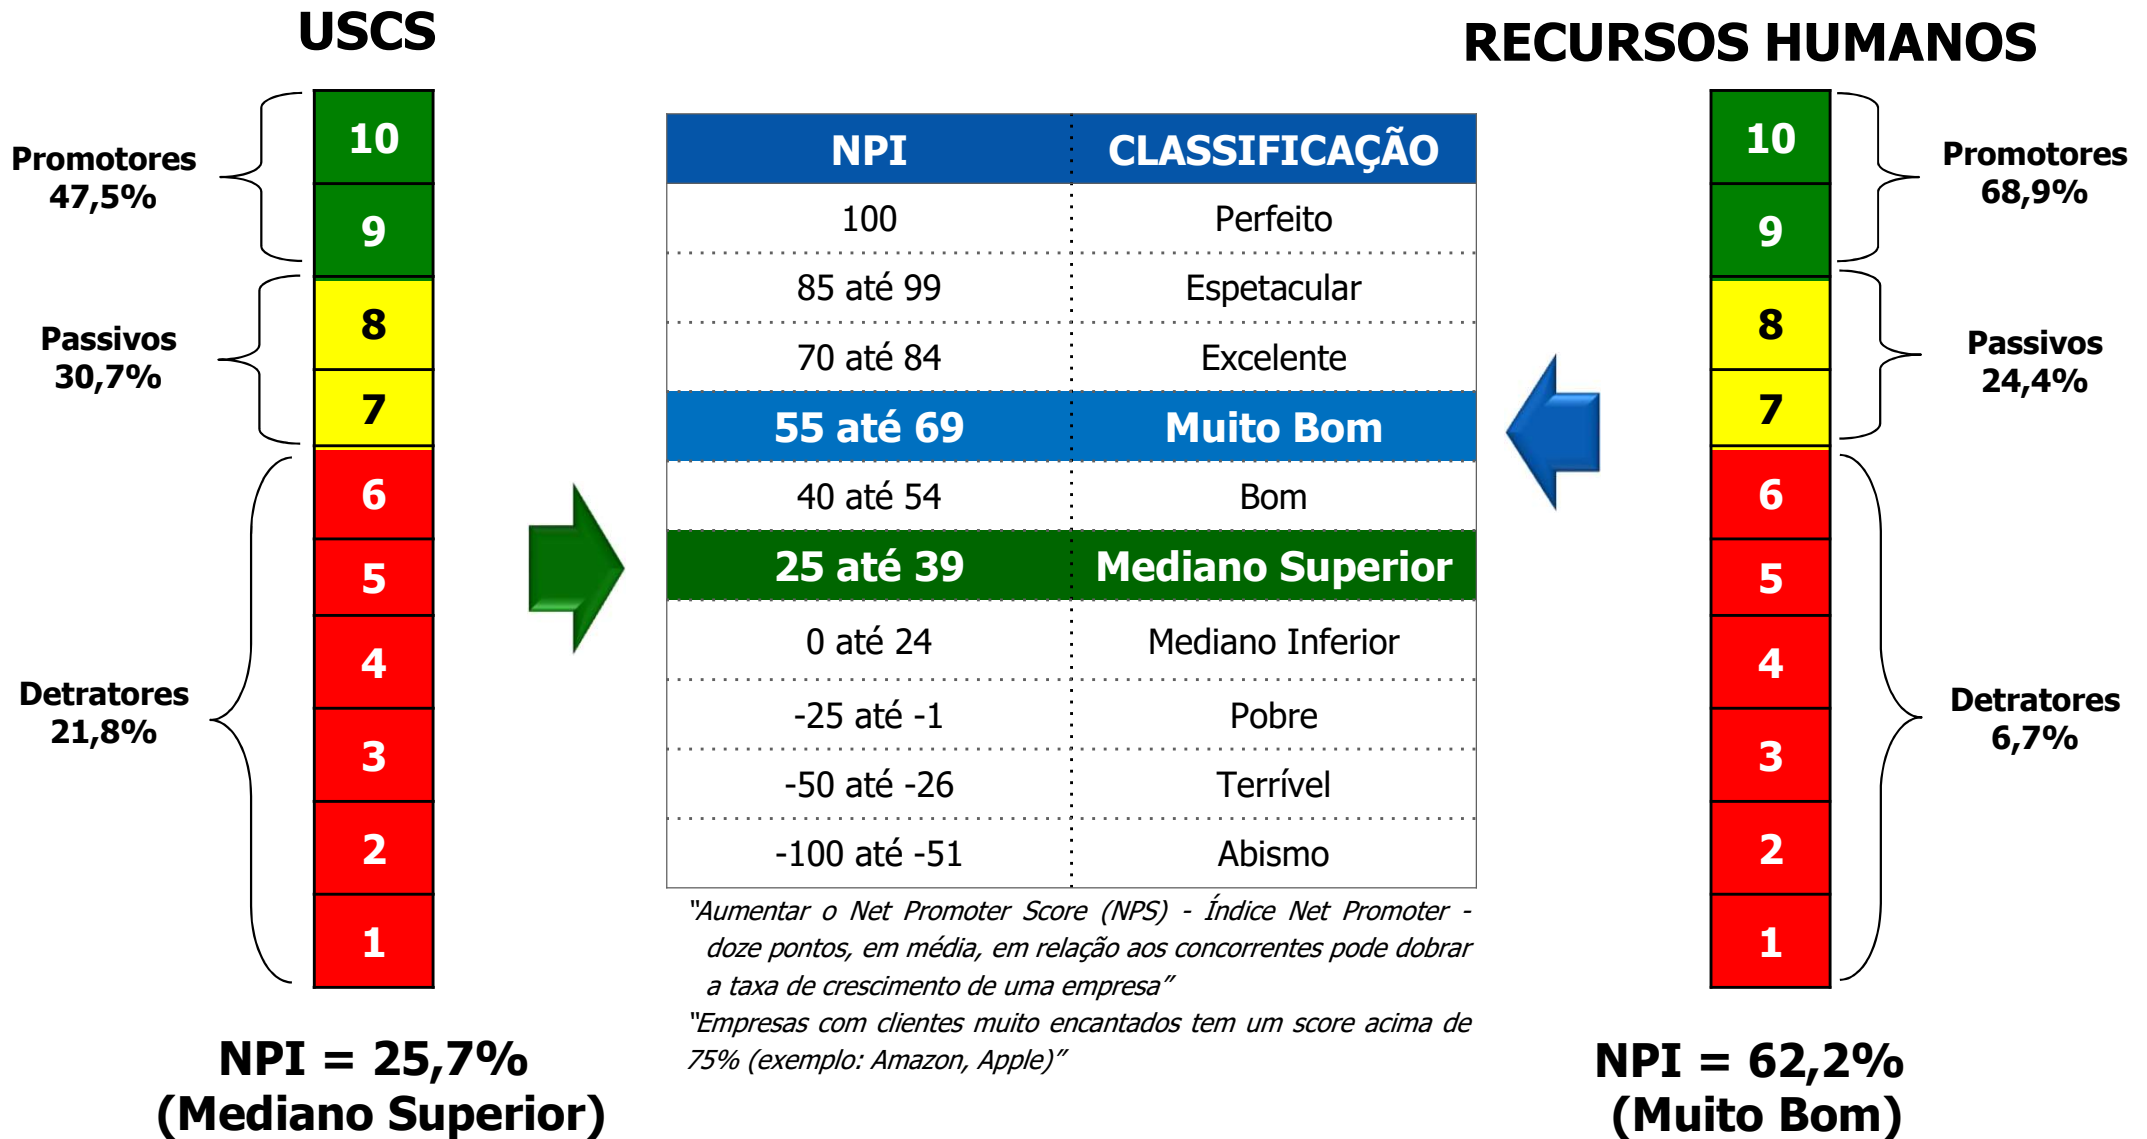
USCS

Promotores
47,5%

Passivos
30,7%

Detratores
21,8%

10
9
8
7
6
5
4
3
2
1

NPI = 25,7%
(Mediano Superior)

| NPI | CLASSIFICAÇÃO |
|---|---|
| 100 | Perfeito |
| 85 até 99 | Espetacular |
| 70 até 84 | Excelente |
| 55 até 69 | Muito Bom |
| 40 até 54 | Bom |
| 25 até 39 | Mediano Superior |
| 0 até 24 | Mediano Inferior |
| -25 até -1 | Pobre |
| -50 até -26 | Terrível |
| -100 até -51 | Abismo |

"Aumentar o Net Promoter Score (NPS) - Índice Net Promoter - doze pontos, em média, em relação aos concorrentes pode dobrar a taxa de crescimento de uma empresa"
"Empresas com clientes muito encantados tem um score acima de 75% (exemplo: Amazon, Apple)"

RECURSOS HUMANOS

10
9
8
7
6
5
4
3
2
1

Promotores
68,9%

Passivos
24,4%

Detratores
6,7%

NPI = 62,2%
(Muito Bom)